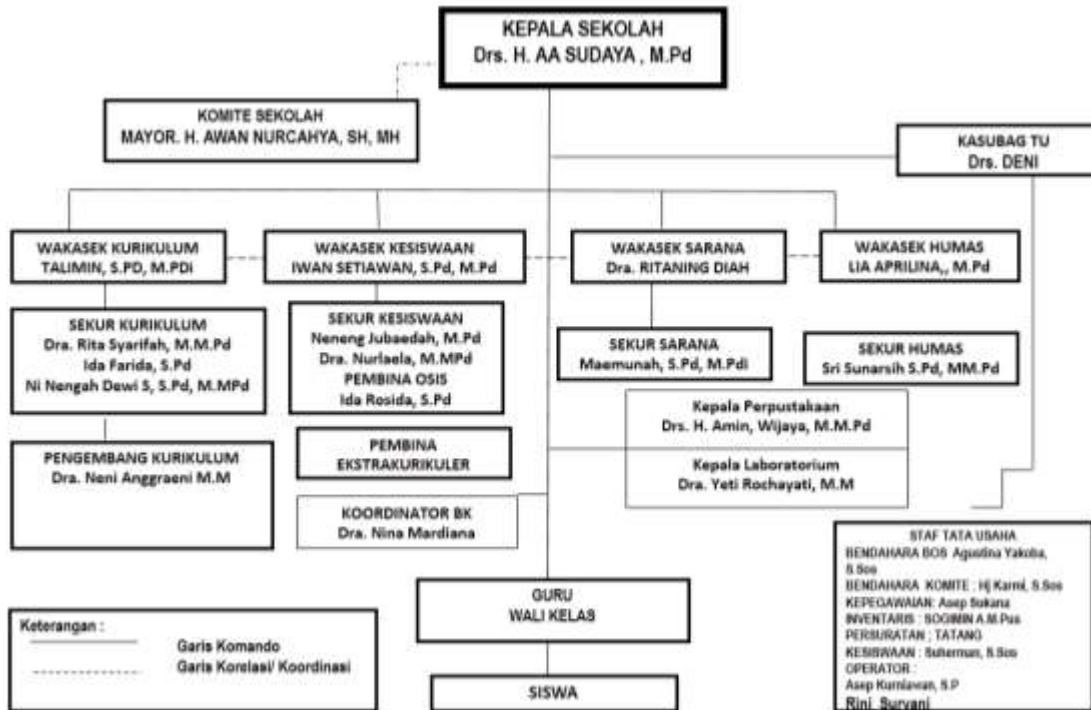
KEPALA SEKOLAH
Drs. H. AA SUDAYA , M.Pd

KOMITE SEKOLAH
MAYOR. H. AWAN NURCAHYA, SH, MH

KASUBAG TU
Drs. DENI

WAKASEK KURIKULUM
TALIMIN, S.PD, M.PDi

WAKASEK KESISWAAN
IWAN SETIAWAN, S.Pd, M.Pd

WAKASEK SARANA
Dra. RITANING DIAH

WAKASEK HUMAS
LIA APRILINA,, M.Pd

SEKUR KURIKULUM
Dra. Rita Syarifah, M.M.Pd
Ida Farida, S.Pd
Ni Nengah Dewi S, S.Pd, M.MPd

SEKUR KESISWAAN
Neneng Jubaedah, M.Pd
Dra. Nurlaela, M.MPd
PEMBINA OSIS
Ida Rosida, S.Pd

SEKUR SARANA
Maemunah, S.Pd, M.Pdi

SEKUR HUMAS
Sri Sunarsih S.Pd, MM.Pd

Kepala Perpustakaan
Drs. H. Amin, Wijaya, M.M.Pd

Kepala Laboratorium
Dra. Yeti Rochayati, M.M

PENGEMBANG KURIKULUM
Dra. Neni Anggraeni M.M

PEMBINA
EKSTRAKURIKULER

KOORDINATOR BK
Dra. Nina Mardiana

STAF TATA USAHA
BENDAHARA BOS Agustina Yakoba, S.Sos
BENDAHARA KOMITE : Hj Karmi, S.Sos
KEPEGAWAIAN: Asep Sukana
INVENTARIS : SOGIMIN A.M.Pus
PERSURATAN ; TATANG
KESISWAAN : Suherman, S.Sos
OPERATOR :
Asep Kurniawan, S.P
Rini Suryani

GURU
WALI KELAS

SISWA

Keterangan :
Garis Komando
Garis Korelasi/ Koordinasi